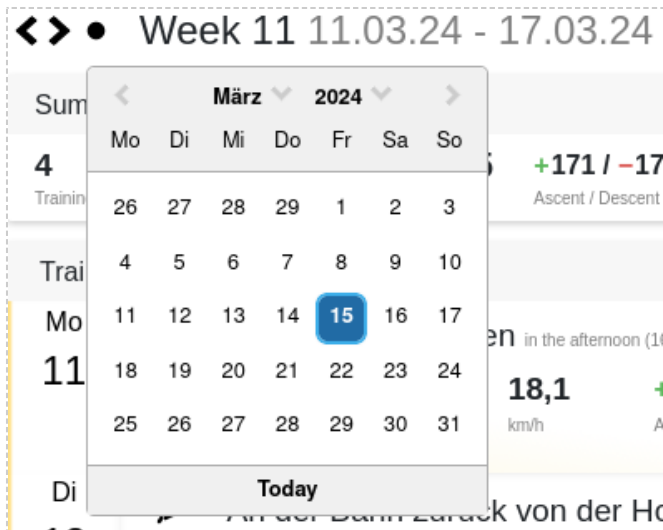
Week 11 11.03.24 - 17.03.24

Sum

4
Trainin

+171 / −17
Ascent / Descent

Trai

Mo
11

en in the afternoon (1

18,1
km/h

Di

März 2024

| Mo | Di | Mi | Do | Fr | Sa | So |
|---|---|---|---|---|---|---|
| 26 | 27 | 28 | 29 | 1 | 2 | 3 |
| 4 | 5 | 6 | 7 | 8 | 9 | 10 |
| 11 | 12 | 13 | 14 | 15 | 16 | 17 |
| 18 | 19 | 20 | 21 | 22 | 23 | 24 |
| 25 | 26 | 27 | 28 | 29 | 30 | 31 |

Today

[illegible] zurück von der Ho